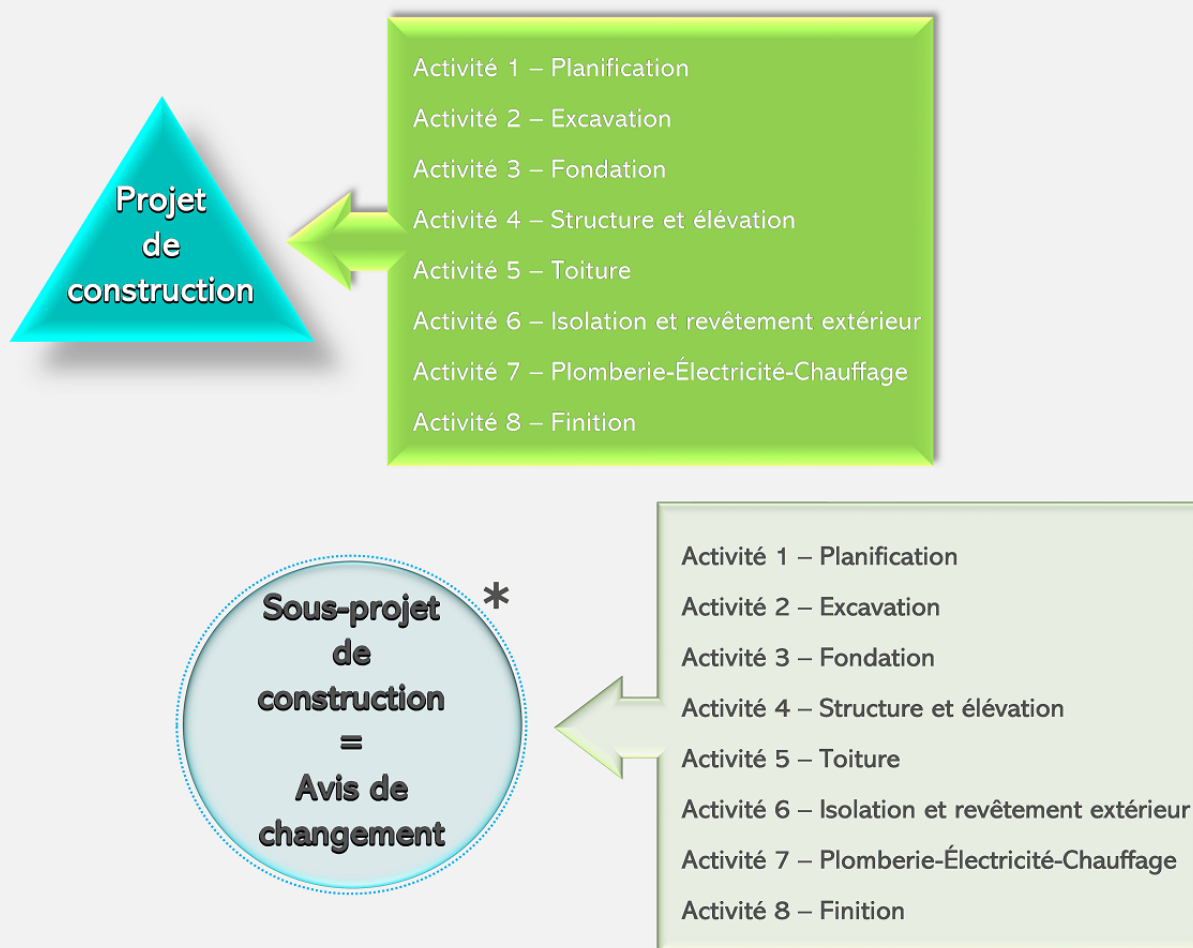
Projet de construction

Activité 1 – Planification
Activité 2 – Excavation
Activité 3 – Fondation
Activité 4 – Structure et élévation
Activité 5 – Toiture
Activité 6 – Isolation et revêtement extérieur
Activité 7 – Plomberie-Électricité-Chauffage
Activité 8 – Finition

Sous-projet de construction = Avis de changement

*

Activité 1 – Planification
Activité 2 – Excavation
Activité 3 – Fondation
Activité 4 – Structure et élévation
Activité 5 – Toiture
Activité 6 – Isolation et revêtement extérieur
Activité 7 – Plomberie-Électricité-Chauffage
Activité 8 – Finition